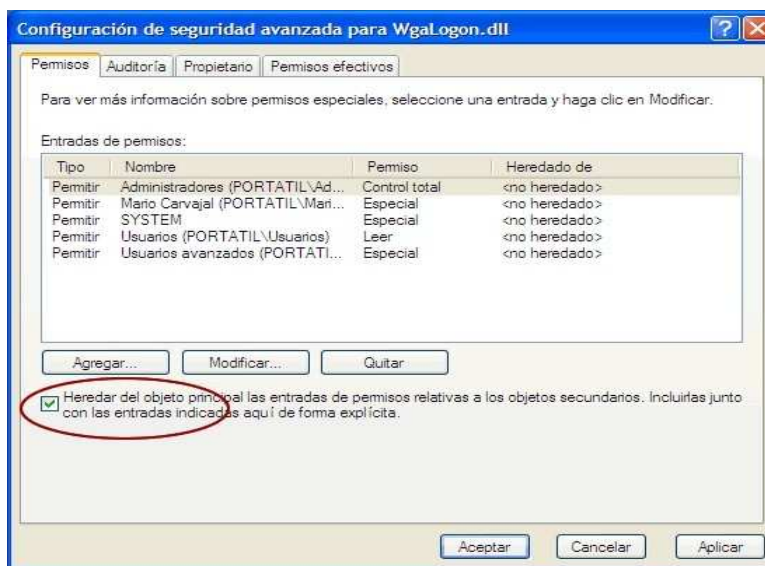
Configuración de seguridad avanzada para WgaLogon.dll

Permisos | Auditoría | Propietario | Permisos efectivos

Para ver más información sobre permisos especiales, seleccione una entrada y haga clic en Modificar.

Entradas de permisos:

| Tipo | Nombre | Permiso | Heredado de |
|---|---|---|---|
| Permitir | Administradores (PORTATIL\Ad... | Control total | <no heredado> |
| Permitir | Mario Carvajal (PORTATIL\Mari... | Especial | <no heredado> |
| Permitir | SYSTEM | Especial | <no heredado> |
| Permitir | Usuarios (PORTATIL\Usuarios) | Leer | <no heredado> |
| Permitir | Usuarios avanzados (PORTATI... | Especial | <no heredado> |

Agregar... Modificar... Quitar

Heredar del objeto principal las entradas de permisos relativas a los objetos secundarios. Incluirlas junto con las entradas indicadas aquí de forma explícita.

Aceptar Cancelar Aplicar